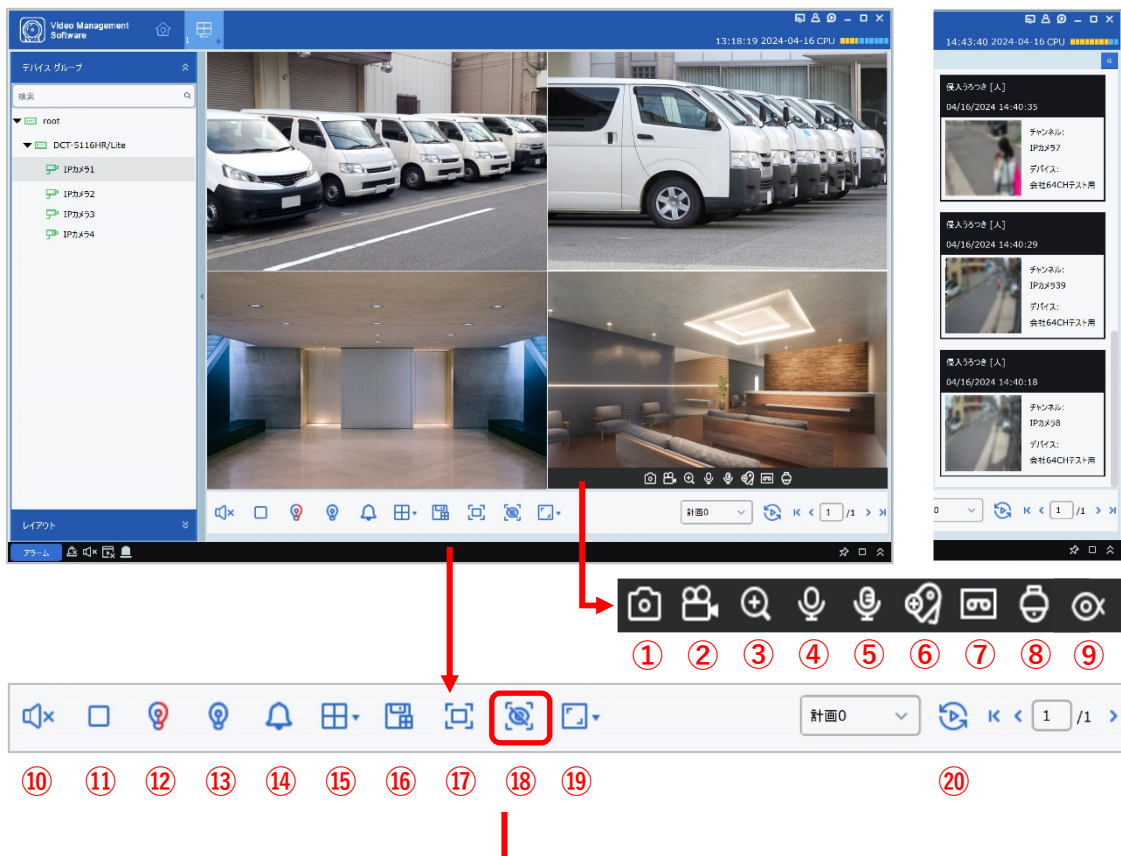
Video Management Software

1

13:18:19 2024-04-16 CPU

デバイス グループ

検索

root

DCT-5116HR/Lite

IPカメラ1

IPカメラ2

IPカメラ3

IPカメラ4

レイアウト

アラーム

計画0

1 /1

14:43:40 2024-04-16 CPU

侵入うろつき [人]

04/16/2024 14:40:35

チャンネル:

IPカメラ7

デバイス:

会社64CHテスト用

侵入うろつき [人]

04/16/2024 14:40:29

チャンネル:

IPカメラ39

デバイス:

会社64CHテスト用

侵入うろつき [人]

04/16/2024 14:40:18

チャンネル:

IPカメラ8

デバイス:

会社64CHテスト用

0

1 /1

① ② ③ ④ ⑤ ⑥ ⑦ ⑧ ⑨

計画0

1 /1

⑩ ⑪ ⑫ ⑬ ⑭ ⑮ ⑯ ⑰ ⑱ ⑲ ⑳